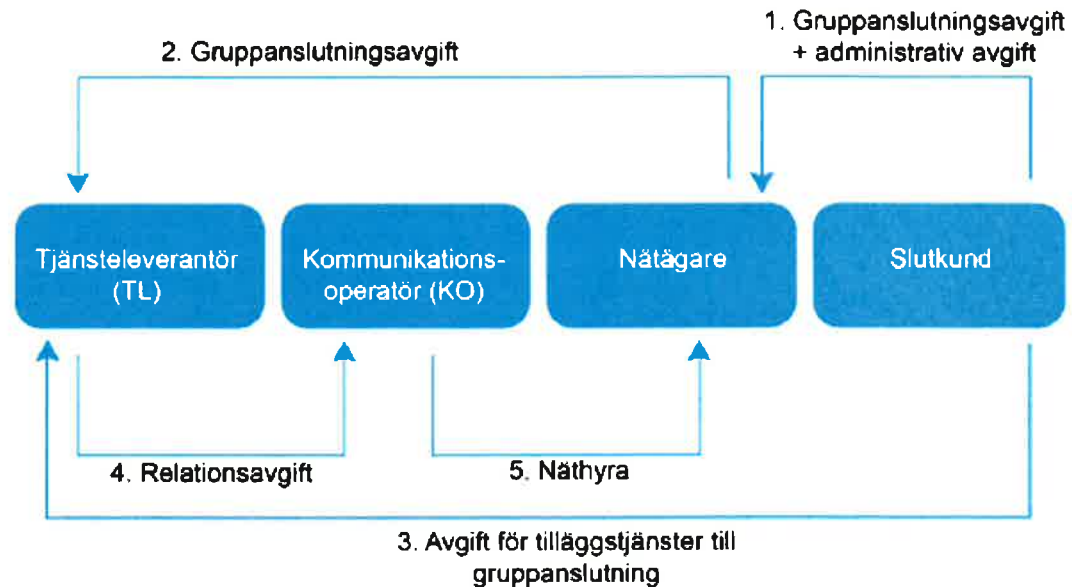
2. Gruppanslutningsavgift

1. Gruppanslutningsavgift + administrativ avgift

Tjänsteleverantör (TL)

Kommunikationsoperatör (KO)

Nätägare

Slutkund

4. Relationsavgift

5. Näthyra

3. Avgift för tilläggstjänster till gruppanslutning